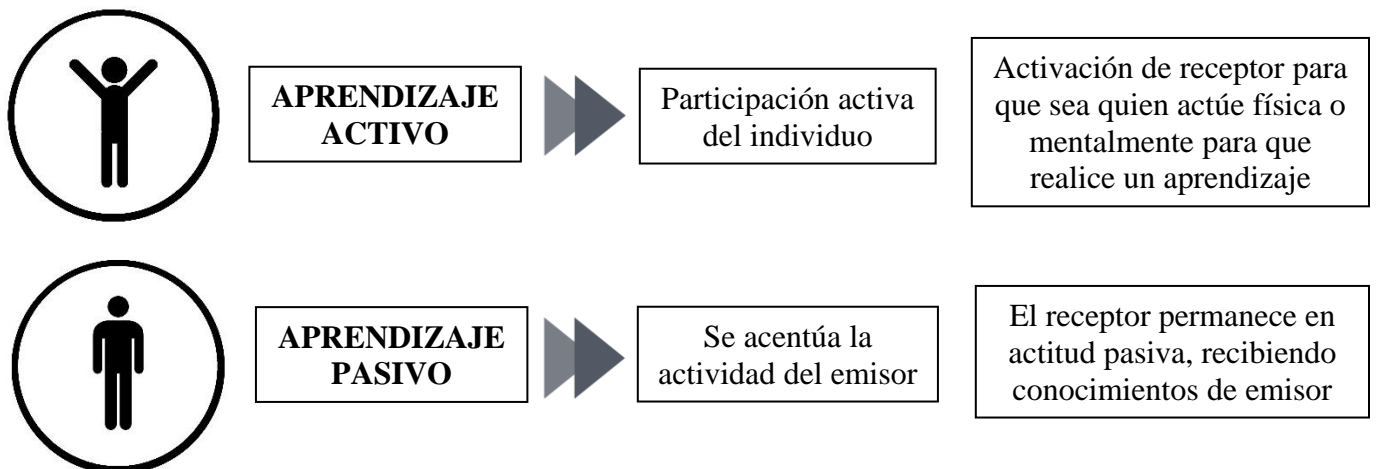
APRENDIZAJE ACTIVO

Participación activa del individuo

Activación de receptor para que sea quien actúe física o mentalmente para que realice un aprendizaje

APRENDIZAJE PASIVO

Se acentúa la actividad del emisor

El receptor permanece en actitud pasiva, recibiendo conocimientos de emisor